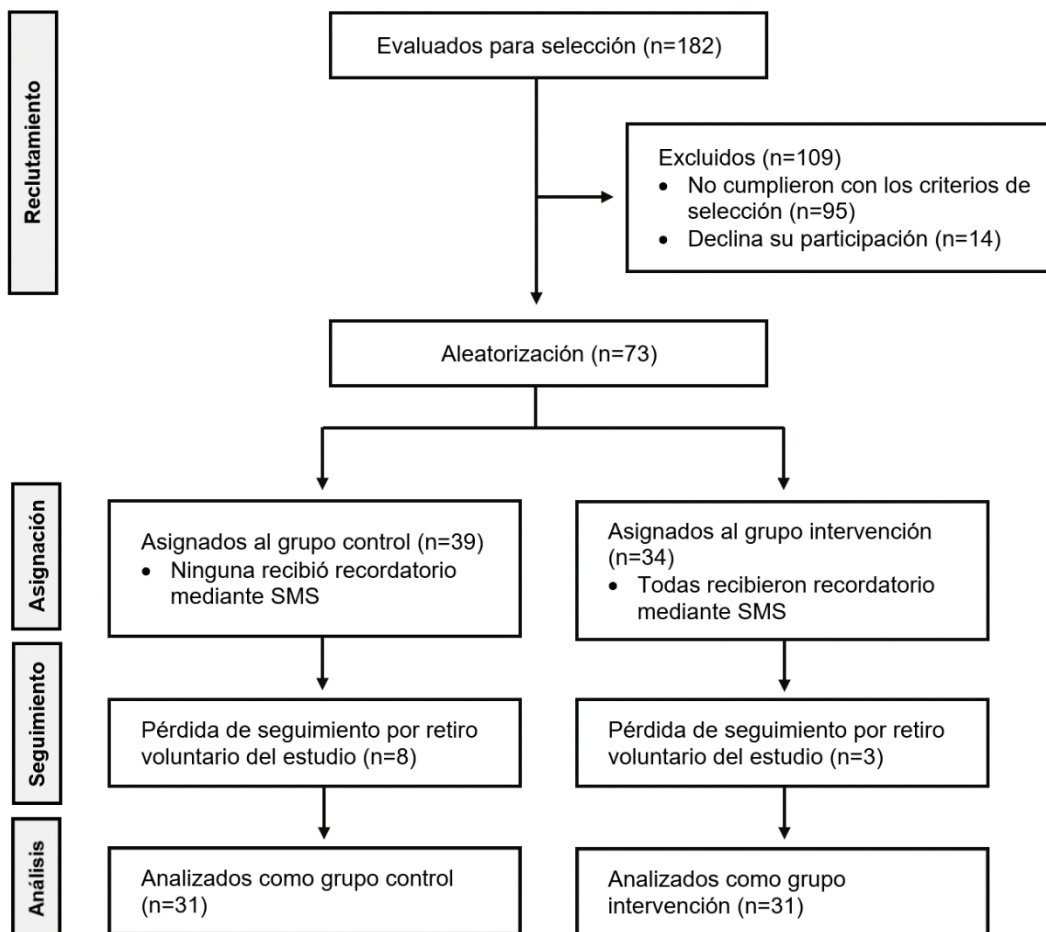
Reclutamiento

Evaluados para selección (n=182)

Excluidos (n=109)
- No cumplieron con los criterios de selección (n=95)
- Declina su participación (n=14)

Aleatorización (n=73)

Asignación

Asignados al grupo control (n=39)
- Ninguna recibió recordatorio mediante SMS

Asignados al grupo intervención (n=34)
- Todas recibieron recordatorio mediante SMS

Seguimiento

Pérdida de seguimiento por retiro voluntario del estudio (n=8)

Pérdida de seguimiento por retiro voluntario del estudio (n=3)

Análisis

Analizados como grupo control (n=31)

Analizados como grupo intervención (n=31)